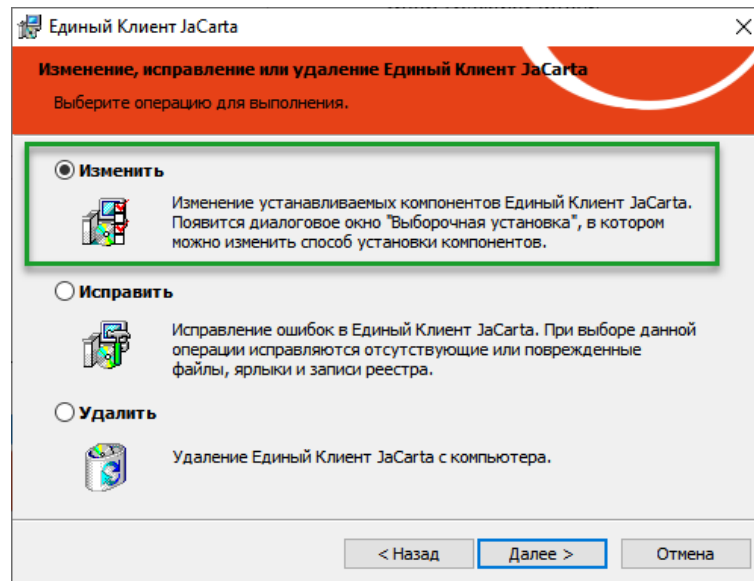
Единый Клиент JaCarta

Изменение, исправление или удаление Единый Клиент JaCarta

Выберите операцию для выполнения.

Изменить

Изменение устанавливаемых компонентов Единый Клиент JaCarta. Появится диалоговое окно "Выборочная установка", в котором можно изменить способ установки компонентов.

Исправить

Исправление ошибок в Единый Клиент JaCarta. При выборе данной операции исправляются отсутствующие или поврежденные файлы, ярлыки и записи реестра.

Удалить

Удаление Единый Клиент JaCarta с компьютера.

< Назад | Далее > | Отмена